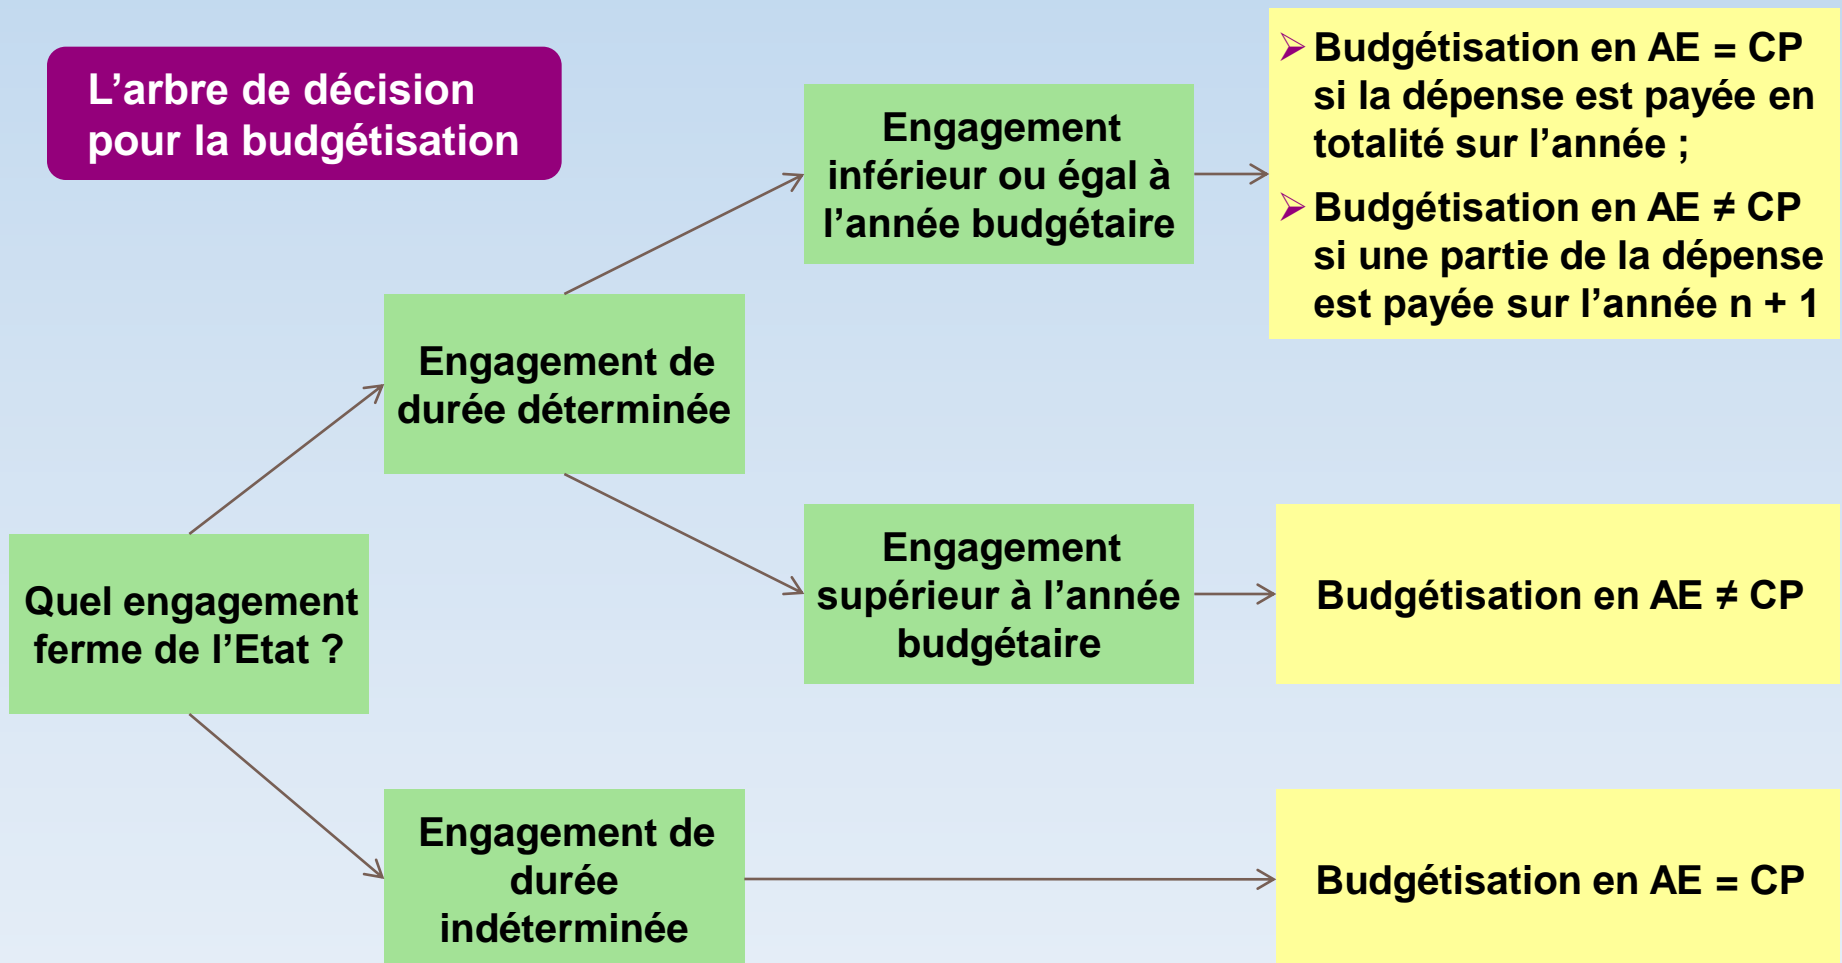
L’arbre de décision pour la budgétisation

Quel engagement ferme de l’Etat ?

Engagement de durée déterminée

Engagement inférieur ou égal à l’année budgétaire

➢ Budgétisation en AE = CP si la dépense est payée en totalité sur l’année ;

➢ Budgétisation en AE ≠ CP si une partie de la dépense est payée sur l’année n + 1

Engagement supérieur à l’année budgétaire

Budgétisation en AE ≠ CP

Engagement de durée indéterminée

Budgétisation en AE = CP